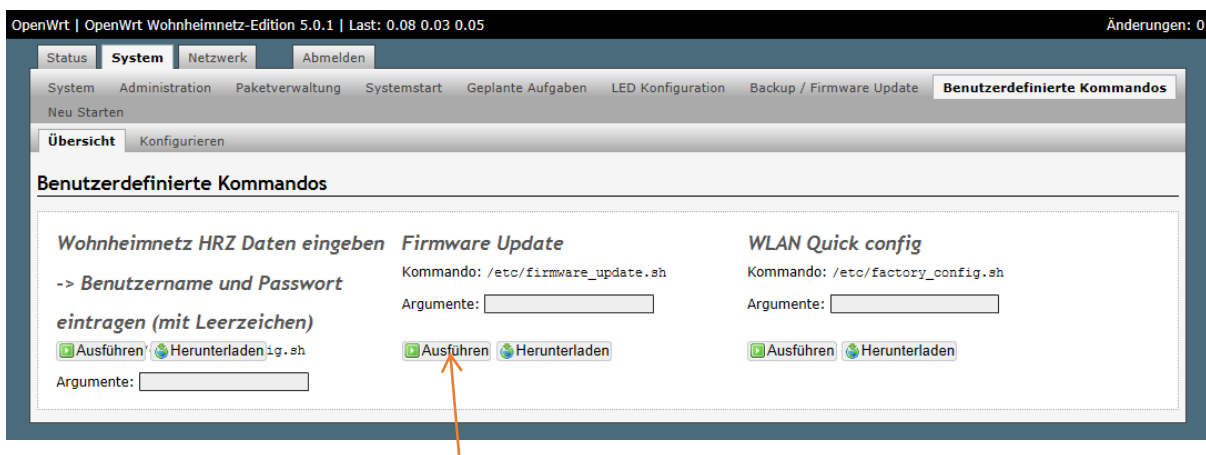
OpenWrt | OpenWrt Wohnheimnetz-Edition 5.0.1 | Last: 0.08 0.03 0.05

Änderungen: 0

Status System Netzwerk Abmelden

System Administration Paketverwaltung Systemstart Geplante Aufgaben LED Konfiguration Backup / Firmware Update Benutzerdefinierte Kommandos Neu Starten

Übersicht Konfigurieren

Benutzerdefinierte Kommandos

Wohnheimnetz HRZ Daten eingeben -> Benutzername und Passwort eintragen (mit Leerzeichen)

Ausführen Herunterladen ig.sh

Argumente:

Firmware Update

Kommando: /etc/firmware_update.sh

Argumente:

Ausführen Herunterladen

WLAN Quick config

Kommando: /etc/factory_config.sh

Argumente:

Ausführen Herunterladen